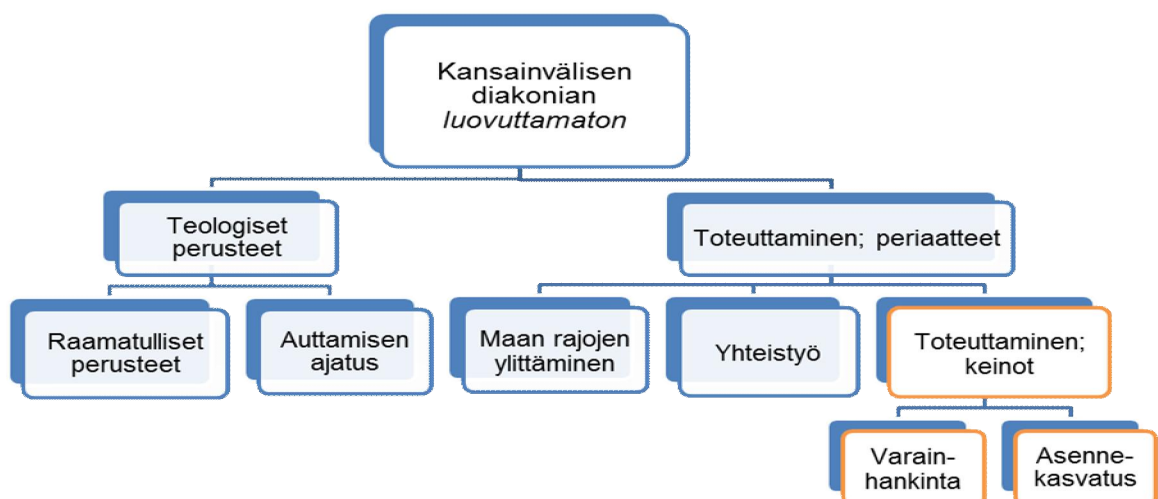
Kansainvälisen diakonian *luovuttamaton*

Teologiset perusteet

Toteuttaminen; periaatteet

Raamatulliset perusteet

Auttamisen ajatus

Maan rajojen ylittäminen

Yhteistyö

Toteuttaminen; keinot

Varainhankinta

Asennekasvatus